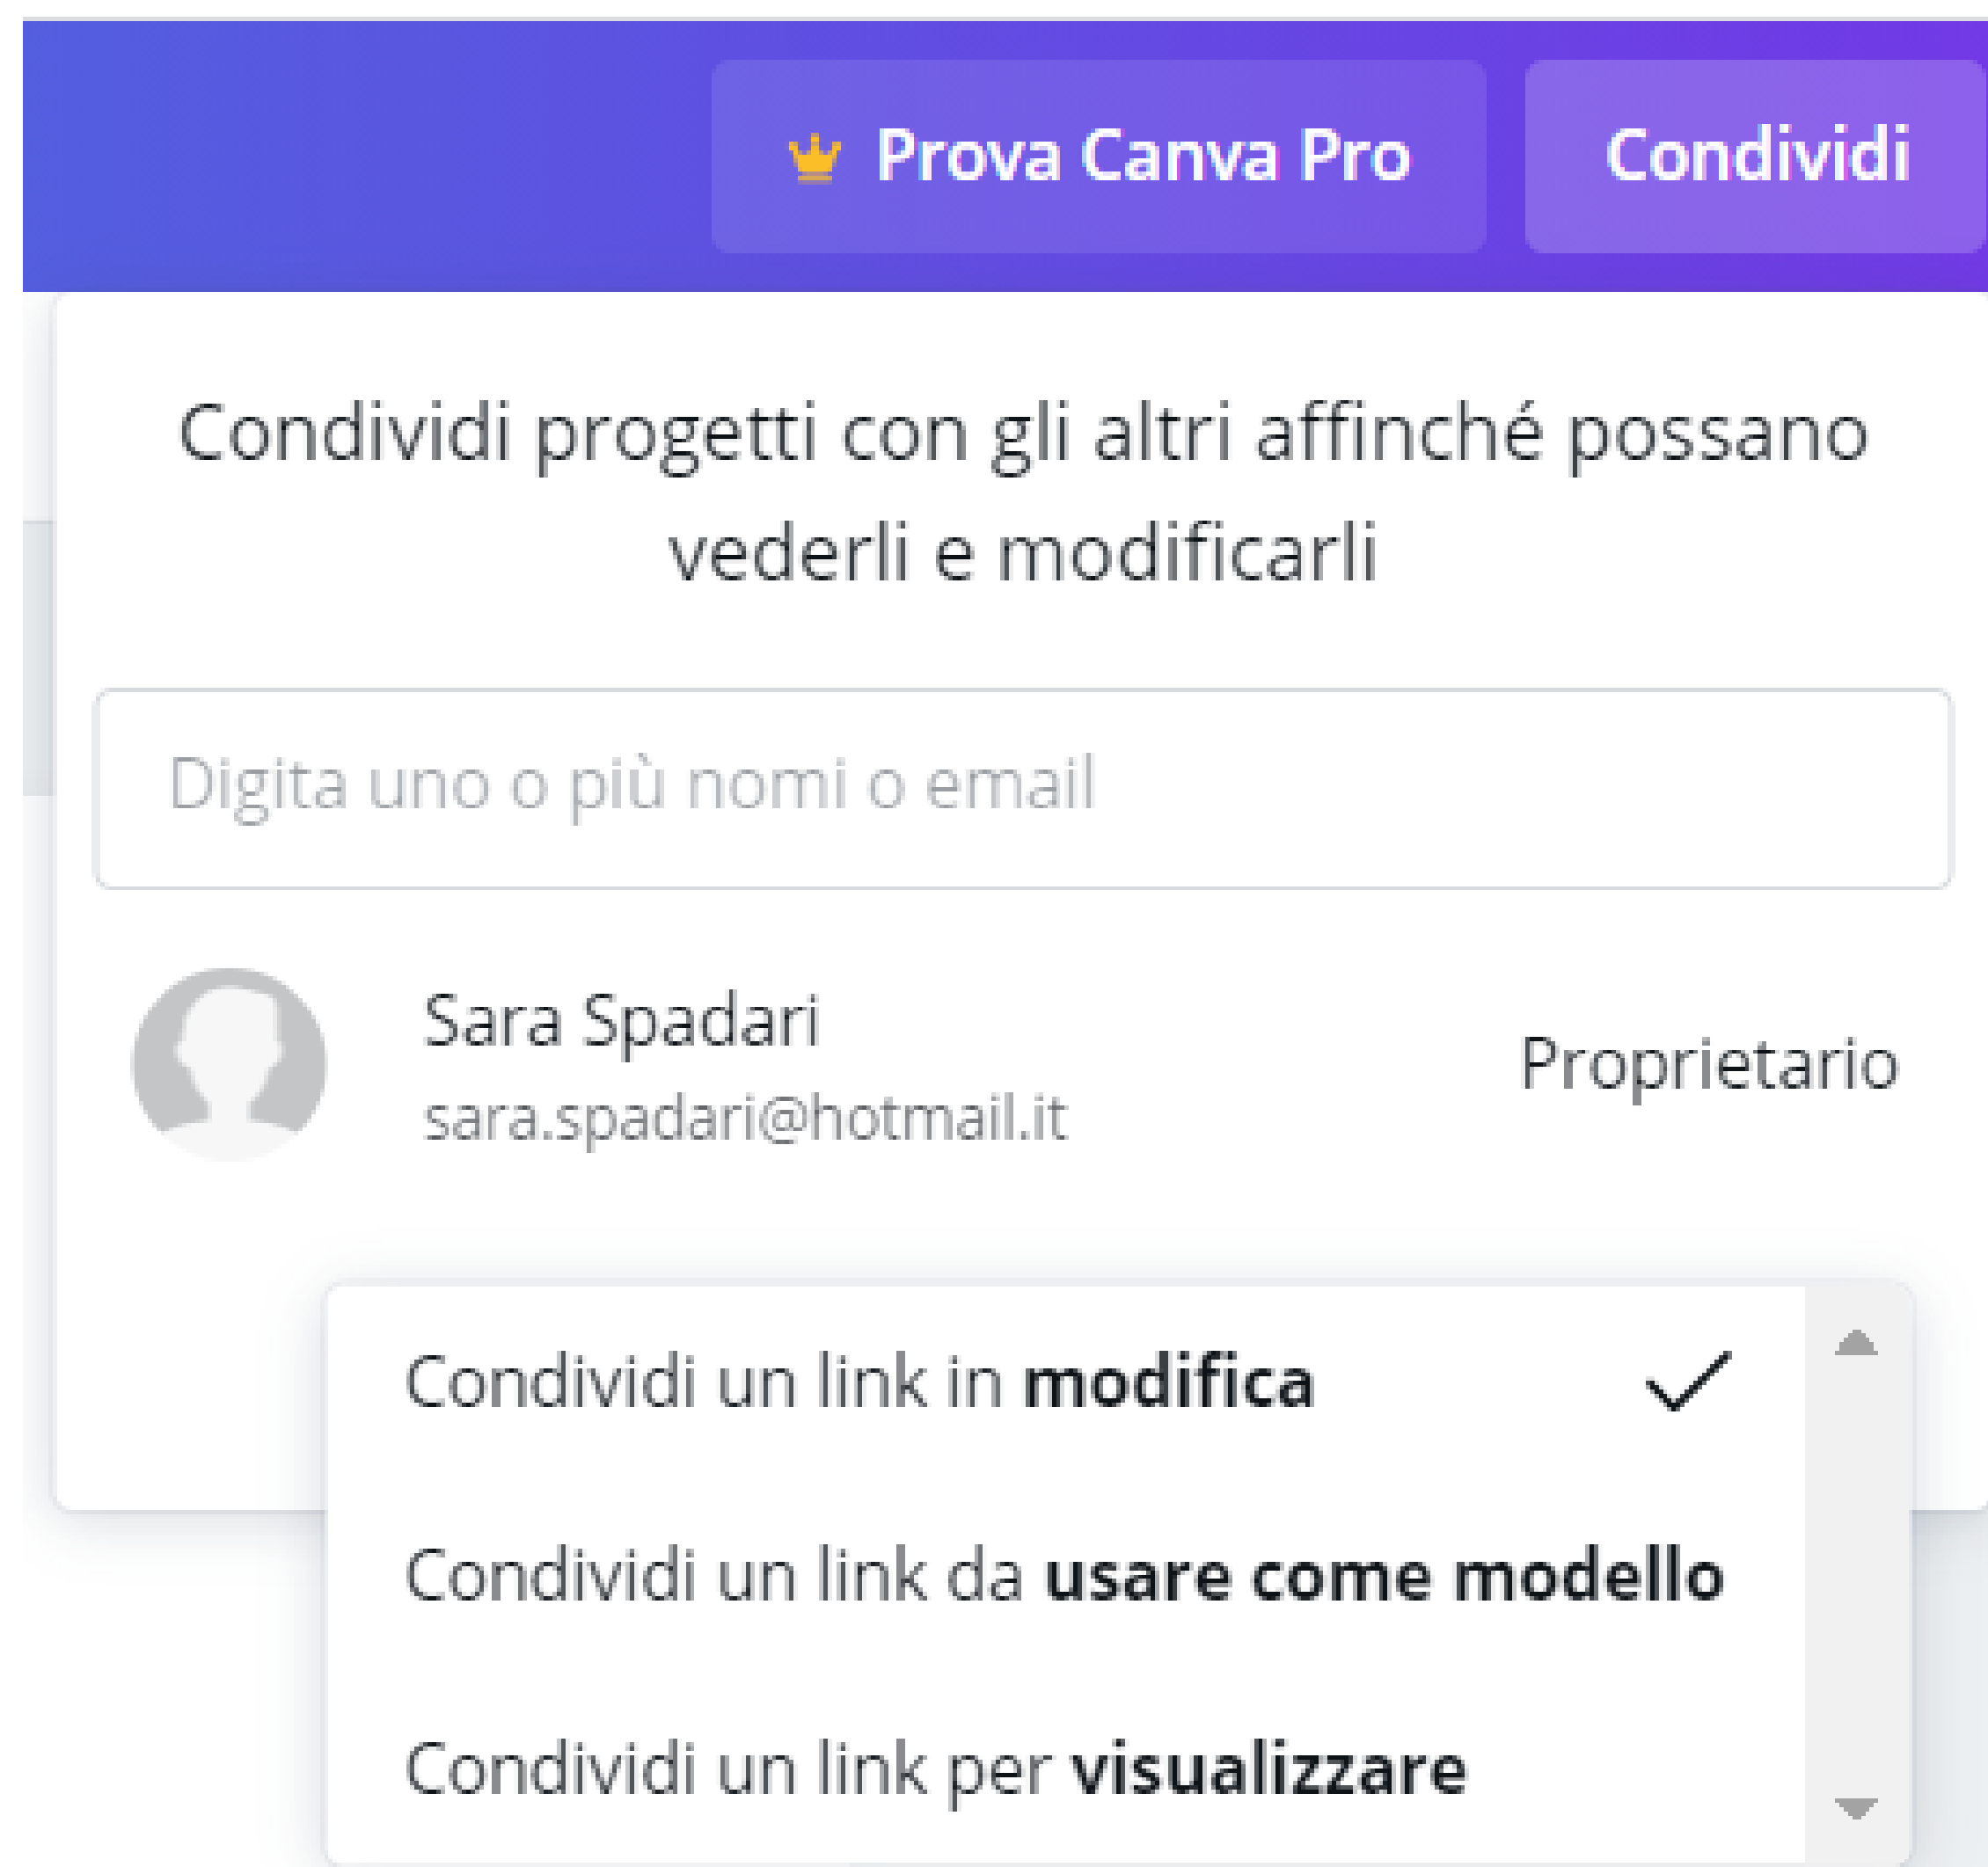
Prova Canva Pro

Condividi

Condividi progetti con gli altri affinché possano vederli e modificarli

Digita uno o più nomi o email

Sara Spadari
sara.spadari@hotmail.it

Proprietario

Condividi un link in **modifica**

Condividi un link da **usare come modello**

Condividi un link per **visualizzare**